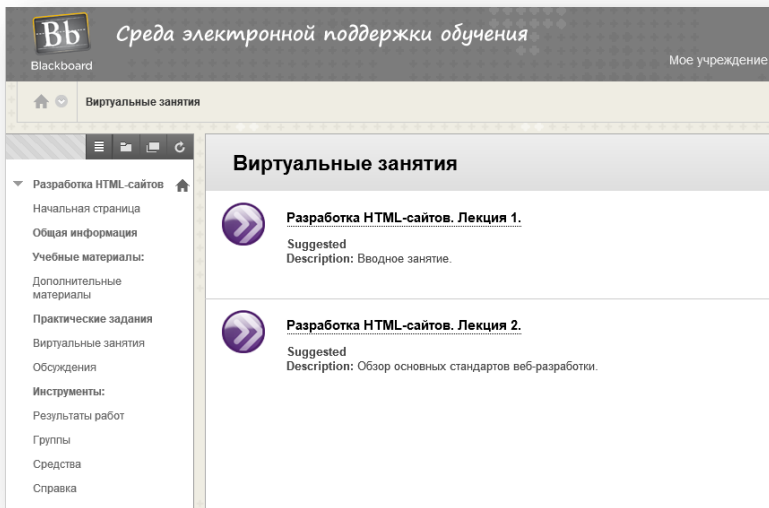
Bb
Blackboard
Среда электронной поддержки обучения
Мое учреждение

Виртуальные занятия

Разработка HTML-сайтов
Начальная страница
Общая информация
Учебные материалы:
Дополнительные материалы
Практические задания
Виртуальные занятия
Обсуждения
Инструменты:
Результаты работ
Группы
Средства
Справка

Виртуальные занятия

Разработка HTML-сайтов. Лекция 1.
Suggested
Description: Вводное занятие.

Разработка HTML-сайтов. Лекция 2.
Suggested
Description: Обзор основных стандартов веб-разработки.